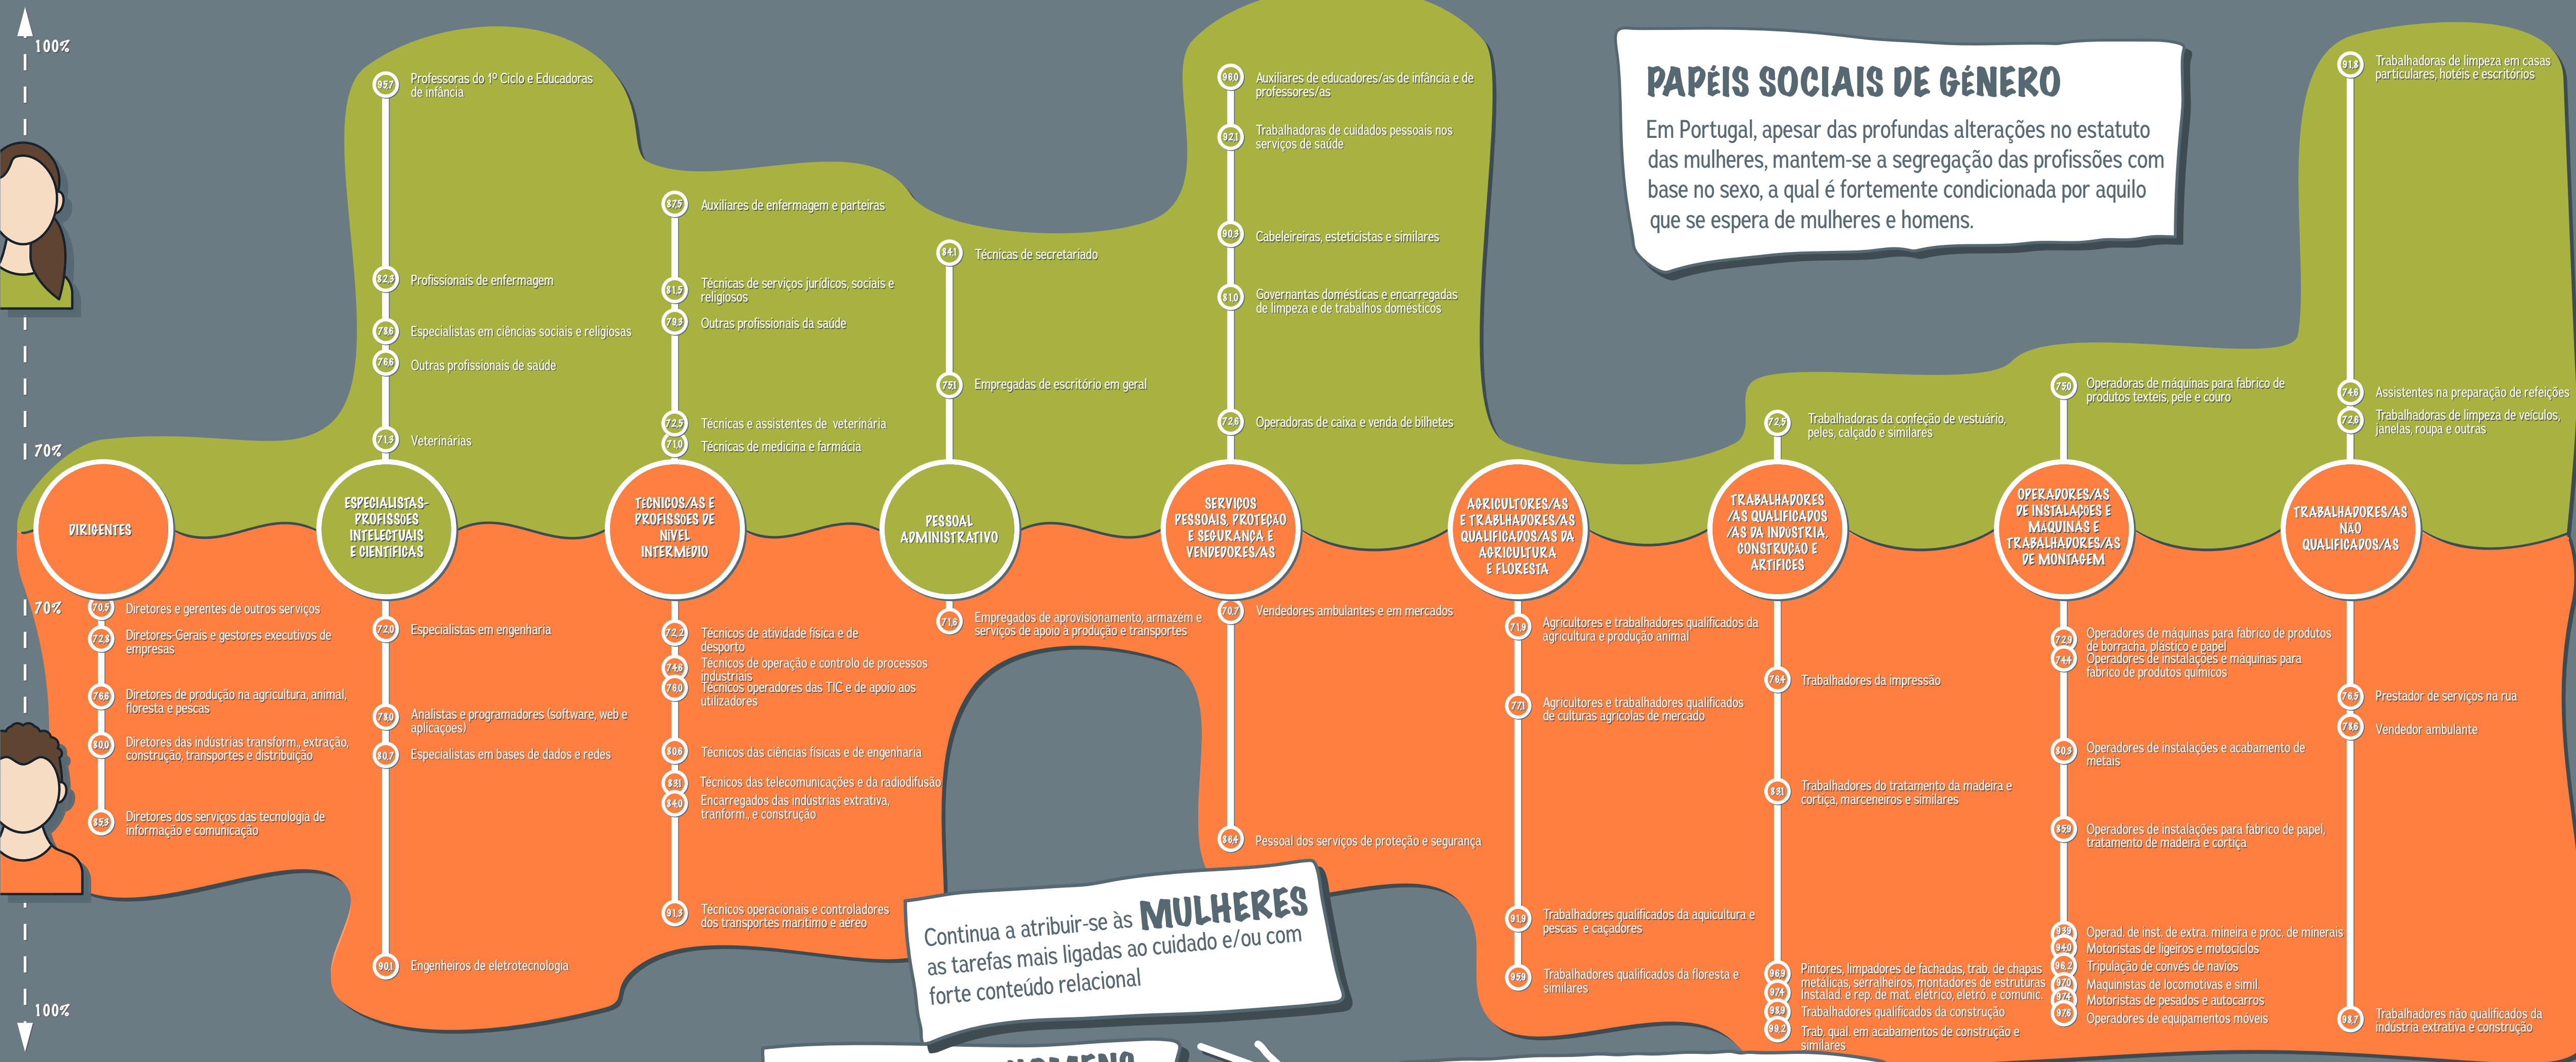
100%

70%

70%

100%

PAPÉIS SOCIAIS DE GÉNERO

Em Portugal, apesar das profundas alterações no estatuto das mulheres, mantem-se a segregação das profissões com base no sexo, a qual é fortemente condicionada por aquilo que se espera de mulheres e homens.

DIRIGENTES
70,5 Diretores e gerentes de outros serviços
72,8 Diretores-Gerais e gestores executivos de empresas
76,6 Diretores de produção na agricultura, animal, floresta e pescas
80,0 Diretores das indústrias transform., extração, construção, transportes e distribuição
85,3 Diretores dos serviços das tecnologia de informação e comunicação

ESPECIALISTAS-PROFISSÕES INTELECTUAIS E CIENTÍFICAS
95,7 Professoras do 1º Ciclo e Educadoras de infância
82,3 Profissionais de enfermagem
78,6 Especialistas em ciências sociais e religiosas
76,6 Outras profissionais de saúde
71,3 Veterinárias
72,0 Especialistas em engenharia
78,0 Analistas e programadores (software, web e aplicações)
80,7 Especialistas em bases de dados e redes
90,1 Engenheiros de eletrotecnologia

TÉCNICOS/AS E PROFISSÕES DE NÍVEL INTERMÉDIO
87,5 Auxiliares de enfermagem e parteiras
81,5 Técnicas de serviços jurídicos, sociais e religiosos
78,9 Outras profissionais da saúde
72,5 Técnicas e assistentes de veterinária
71,0 Técnicas de medicina e farmácia
72,2 Técnicos de atividade física e de desporto
74,6 Técnicos de operação e controlo de processos industriais
76,0 Técnicos operadores das TIC e de apoio aos utilizadores
80,6 Técnicos das ciências físicas e de engenharia
83,1 Técnicos das telecomunicações e da radiodifusão
84,0 Encarregados das indústrias extrativa, tranform., e construção
91,3 Técnicos operacionais e controladores dos transportes marítimo e aéreo

PESSOAL ADMINISTRATIVO
84,1 Técnicas de secretariado
75,1 Empregadas de escritório em geral
71,6 Empregados de aprovisionamento, armazém e serviços de apoio à produção e transportes

SERVIÇOS PESSOAIS, PROTEÇÃO E SEGURANÇA E VENDEDORES/AS
96,0 Auxiliares de educadores/as de infância e de professores/as
92,1 Trabalhadoras de cuidados pessoais nos serviços de saúde
90,3 Cabeleireiras, esteticistas e similares
81,0 Governantas domésticas e encarregadas de limpeza e de trabalhos domésticos
72,8 Operadoras de caixa e venda de bilhetes
70,7 Vendedores ambulantes e em mercados
86,4 Pessoal dos serviços de proteção e segurança

AGRICULTORES/AS E TRABALHADORES/AS QUALIFICADOS/AS DA AGRICULTURA E FLORESTA
71,9 Agricultores e trabalhadores qualificados da agricultura e produção animal
77,1 Agricultores e trabalhadores qualificados de culturas agrícolas de mercado
91,8 Trabalhadores qualificados da aquicultura e pescas e caçadores
95,9 Trabalhadores qualificados da floresta e similares

TRABALHADORES/AS QUALIFICADOS/AS DA INDÚSTRIA, CONSTRUÇÃO E ARTÍFICES
72,5 Trabalhadoras da confeção de vestuário, peles, calçado e similares
76,4 Trabalhadores da impressão
83,1 Trabalhadores do tratamento da madeira e cortiça, marceneiros e similares
96,9 Pintores, limpadores de fachadas, trab. de chapas metálicas, serralheiros, montadores de estruturas
97,4 Instalad. e rep. de mat. elétrico, eletró. e comunic.
98,0 Trabalhadores qualificados da construção
98,2 Trab. qual. em acabamentos de construção e similares

OPERADORES/AS DE INSTALAÇÕES E MÁQUINAS E TRABALHADORES/AS DE MONTAGEM
75,0 Operadoras de máquinas para fabrico de produtos texteis, pele e couro
72,9 Operadores de máquinas para fabrico de produtos de borracha, plástico e papel
74,4 Operadores de instalações e máquinas para fabrico de produtos químicos
80,5 Operadores de instalações e acabamento de metais
85,9 Operadores de instalações para fabrico de papel, tratamento de madeira e cortiça
93,9 Operad. de inst. de extra. mineira e proc. de minerais
94,0 Motoristas de ligeiros e motociclos
96,2 Tripulação de convés de navios
97,0 Maquinistas de locomotivas e simil.
97,4 Motoristas de pesados e autocarros
97,8 Operadores de equipamentos móveis

TRABALHADORES/AS NÃO QUALIFICADOS/AS
91,3 Trabalhadoras de limpeza em casas particulares, hotéis e escritórios
74,6 Assistentes na preparação de refeições
72,8 Trabalhadoras de limpeza de veículos, janelas, roupa e outras
76,5 Prestador de serviços na rua
78,6 Vendedor ambulante
98,7 Trabalhadores não qualificados da indústria extrativa e construção

Continua a atribuir-se às MULHERES as tarefas mais ligadas ao cuidado e/ou com forte conteúdo relacional